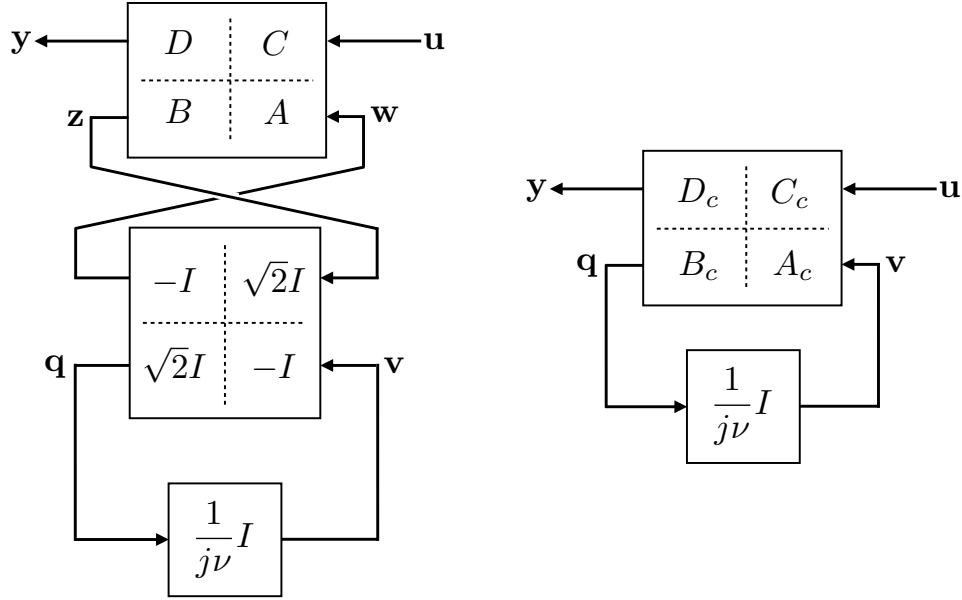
$\mathbf{y}$ $D$ $C$ $\mathbf{u}$
$B$ $A$
$\mathbf{z}$ $\mathbf{w}$

$-I$ $\sqrt{2}I$
$\sqrt{2}I$ $-I$
$\mathbf{q}$ $\mathbf{v}$

$\frac{1}{j\nu}I$

$\mathbf{y}$ $D_c$ $C_c$ $\mathbf{u}$
$\mathbf{q}$ $B_c$ $A_c$ $\mathbf{v}$

$\frac{1}{j\nu}I$